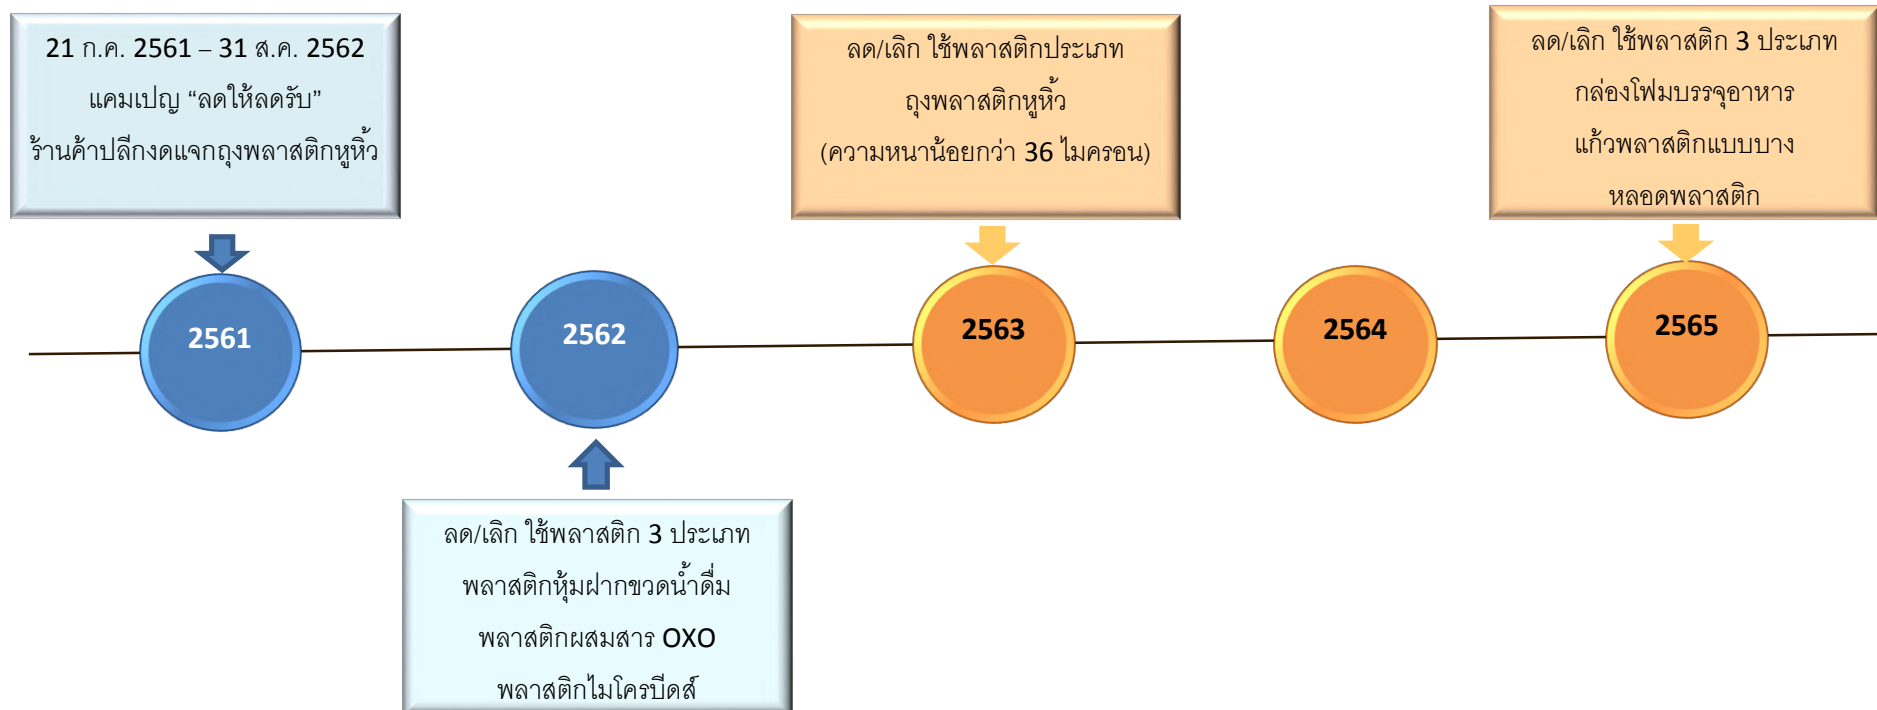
21 ก.ค. 2561 – 31 ส.ค. 2562
แคมเปญ “ลดให้ลดรับ”
ร้านค้าปลีกงดแจกถุงพลาสติกหูหิ้ว

ลด/เลิก ใช้พลาสติกประเภท
ถุงพลาสติกหูหิ้ว
(ความหนาน้อยกว่า 36 ไมครอน)

ลด/เลิก ใช้พลาสติก 3 ประเภท
กล่องโฟมบรรจุอาหาร
แก้วพลาสติกแบบบาง
หลอดพลาสติก

2561

2562

2563

2564

2565

ลด/เลิก ใช้พลาสติก 3 ประเภท
พลาสติกหุ้มฝาขวดน้ำดื่ม
พลาสติกผสมสาร OXO
พลาสติกไมโครบีดส์